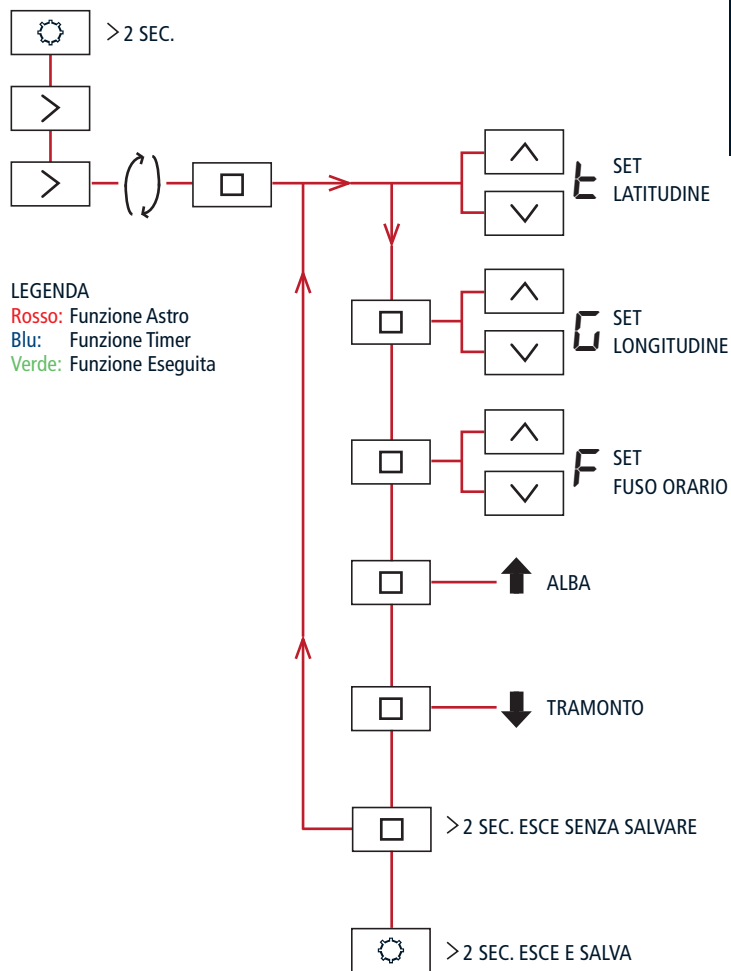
> 2 SEC.

LEGENDA
Rosso: Funzione Astro
Blu: Funzione Timer
Verde: Funzione Eseguita

t SET LATITUDINE

G SET LONGITUDINE

F SET FUSO ORARIO

ALBA

TRAMONTO

> 2 SEC. ESCE SENZA SALVARE

> 2 SEC. ESCE E SALVA